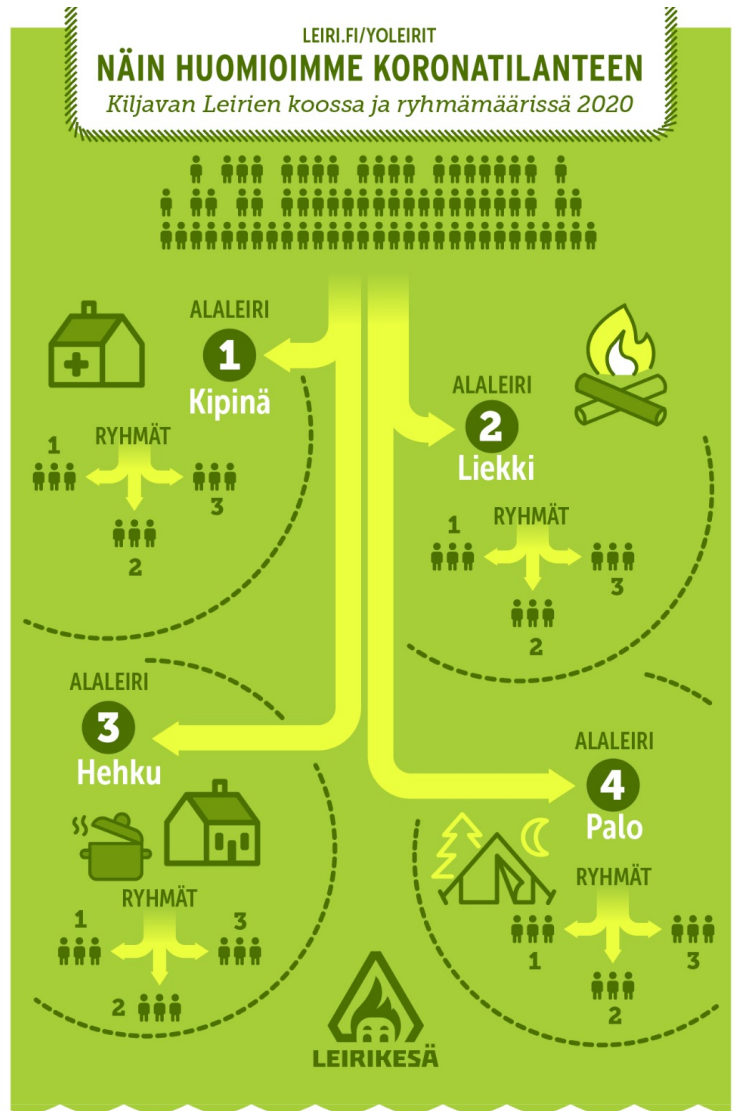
LEIRI.FI/YOLEIRIT
NÄIN HUOMIOIMME KORONATILANTEEN
Kiljavan Leirien koossa ja ryhmämäärissä 2020

ALALEIRI
1
Kipinä

RYHMÄT
1
3
2

ALALEIRI
2
Liekki

RYHMÄT
1
3
2

ALALEIRI
3
Hehku

RYHMÄT
1
3
2

ALALEIRI
4
Palo

RYHMÄT
1
3
2

LEIRIKESÄ